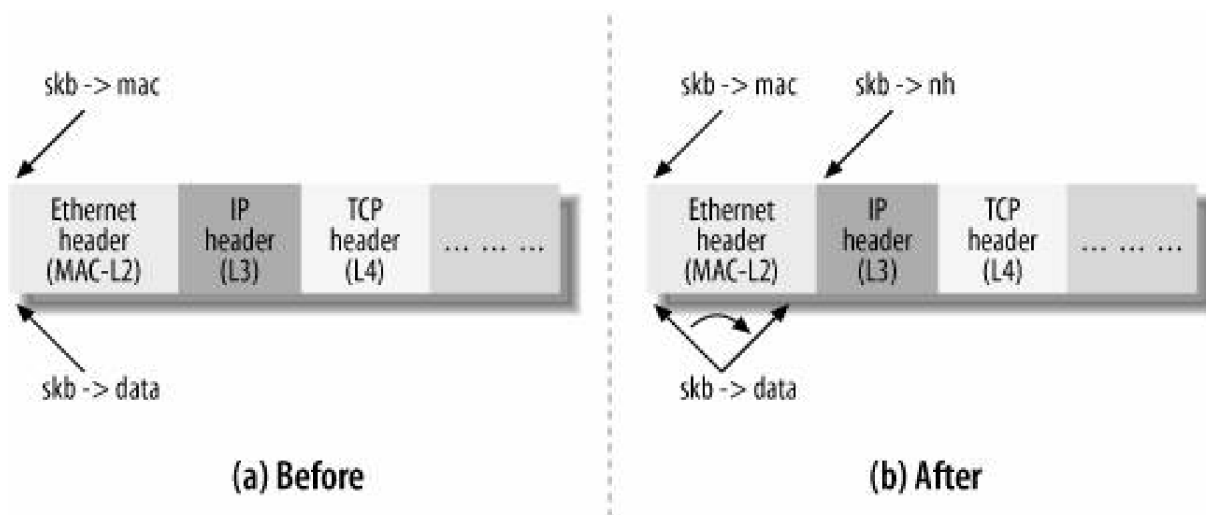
skb -> mac

Ethernet header (MAC-L2)

IP header (L3)

TCP header (L4)

... ... ...

skb -> data

(a) Before

skb -> mac

skb -> nh

Ethernet header (MAC-L2)

IP header (L3)

TCP header (L4)

... ... ...

skb -> data

(b) After